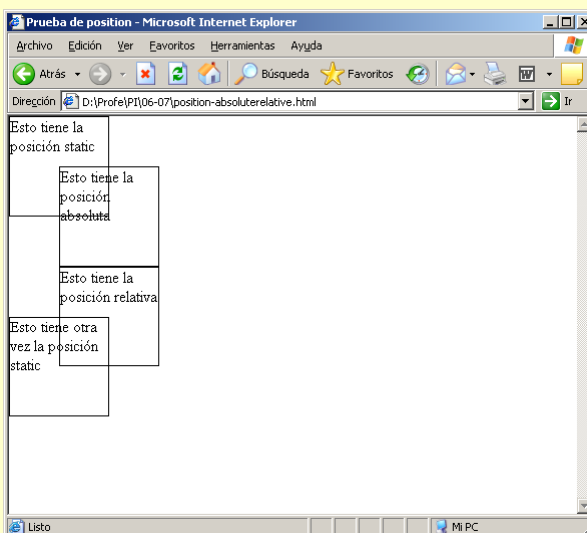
Prueba de position - Microsoft Internet Explorer

Archivo Edición Ver Favoritos Herramientas Ayuda

Atrás Búsqueda Favoritos

Dirección D:\Profe\PI\06-07\position-absoluterelative.html Ir

Esto tiene la posición static

Esto tiene la posición absoluta

Esto tiene la posición relativa

Esto tiene otra vez la posición static

Listo Mi PC